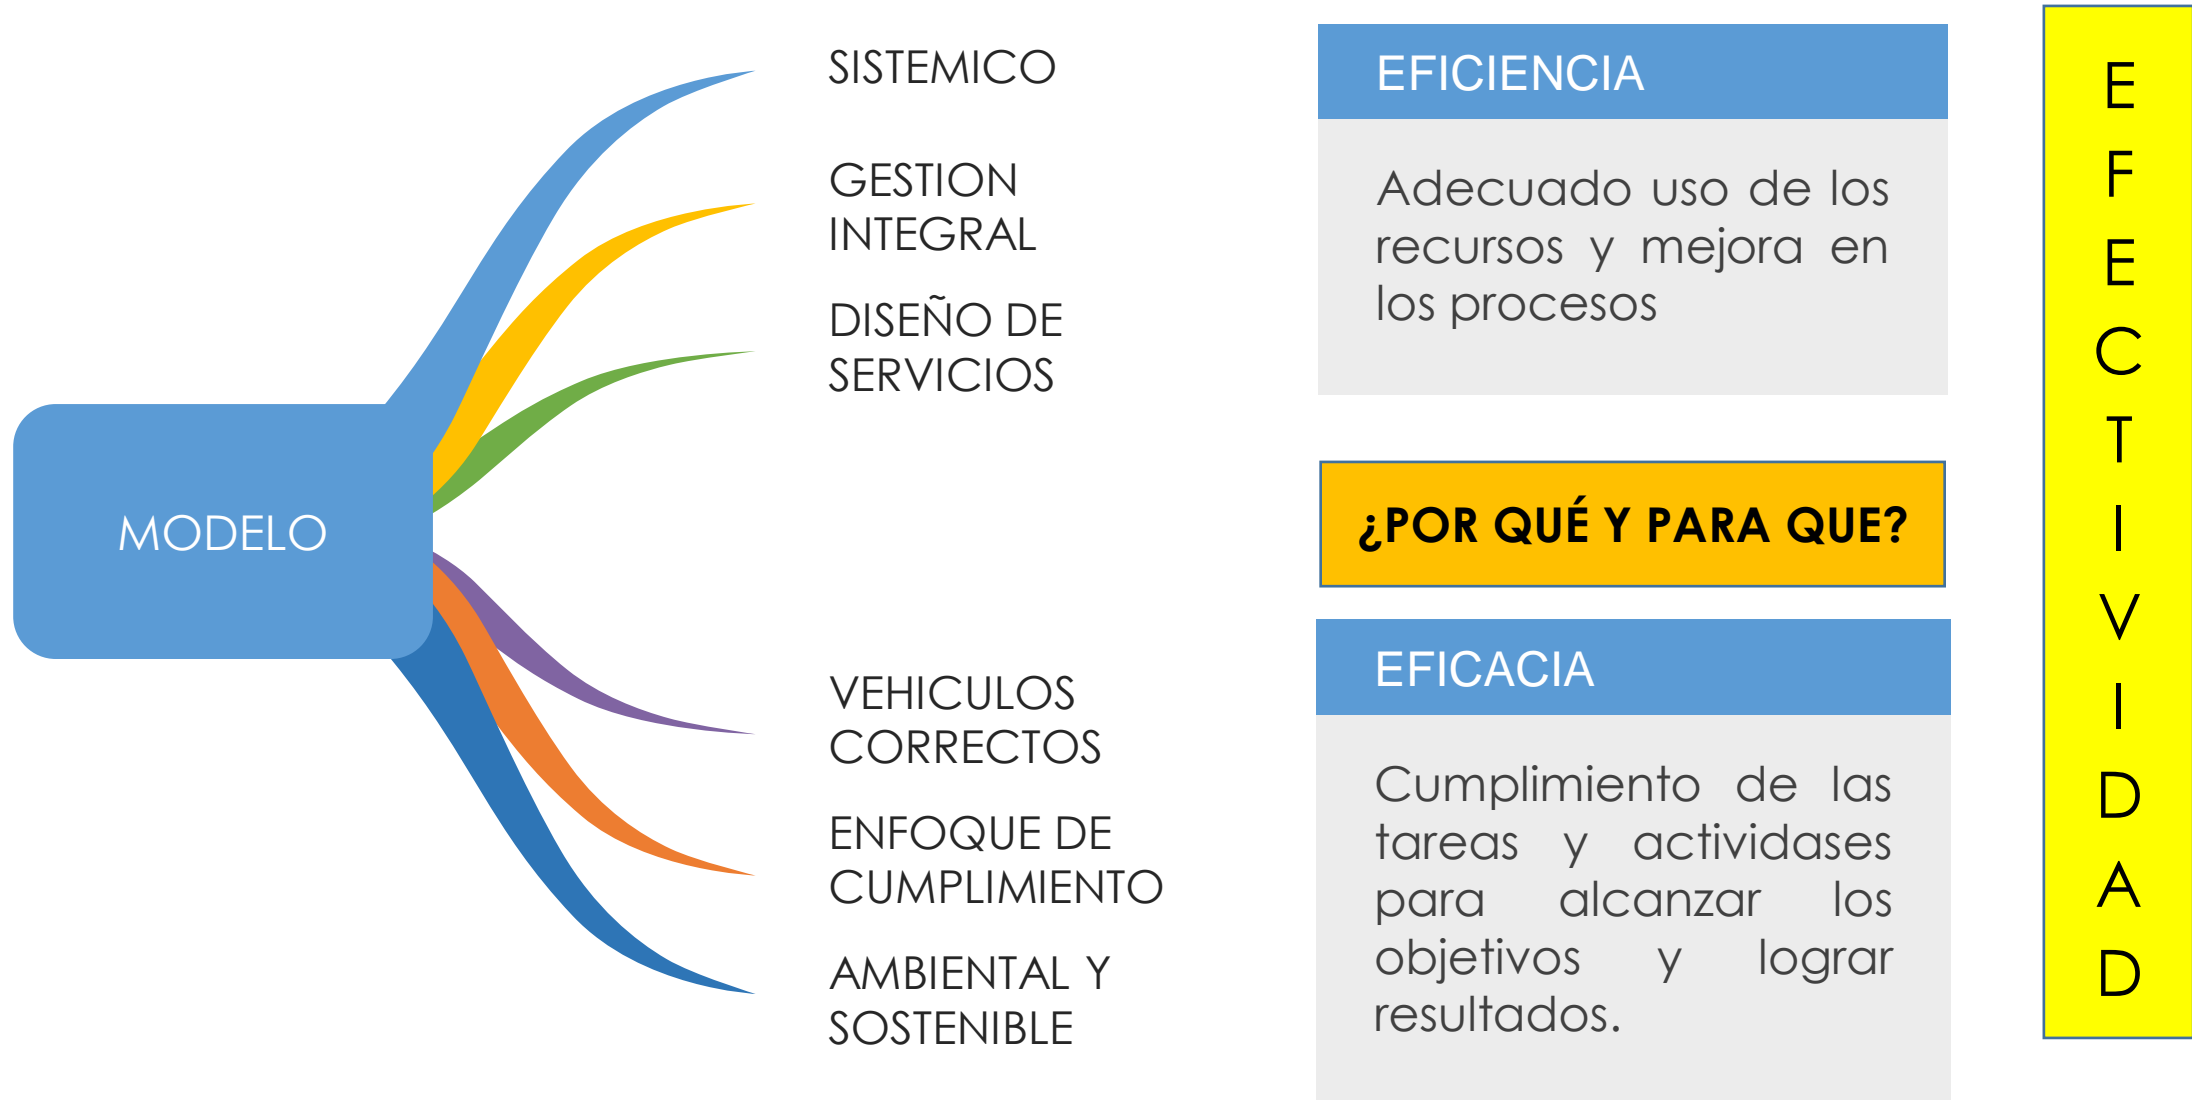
MODELO

SISTEMICO

GESTION INTEGRAL

DISEÑO DE SERVICIOS

VEHICULOS CORRECTOS

ENFOQUE DE CUMPLIMIENTO

AMBIENTAL Y SOSTENIBLE

EFICIENCIA

Adecuado uso de los recursos y mejora en los procesos

¿POR QUÉ Y PARA QUE?

EFICACIA

Cumplimiento de las tareas y actividases para alcanzar los objetivos y lograr resultados.

EFECTIVIDAD